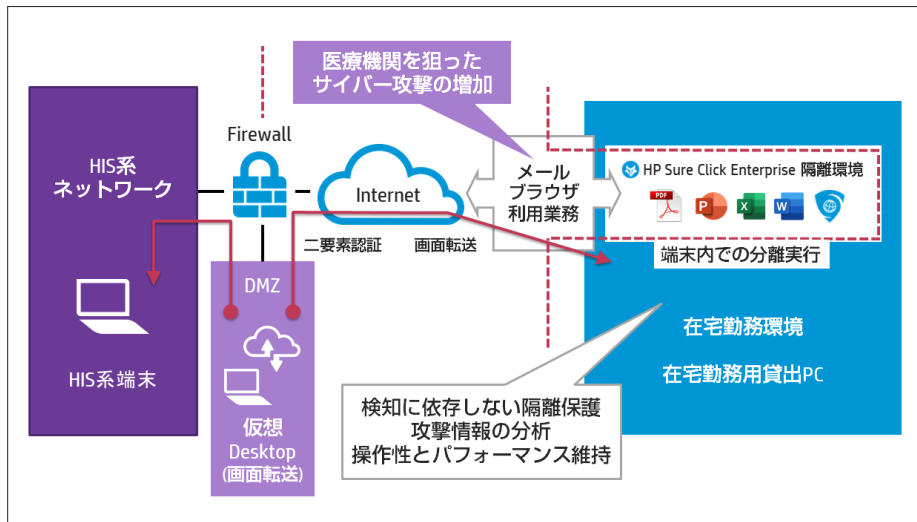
医療機関を狙った
サイバー攻撃の増加

Firewall

HIS系
ネットワーク

Internet

二要素認証

画面転送

メール
ブラウザ
利用業務

HP Sure Click Enterprise 隔離環境

PDF

端末内での分離実行

HIS系端末

DMZ

仮想
Desktop
(画面転送)

在宅勤務環境

在宅勤務用貸出PC

検知に依存しない隔離保護
攻撃情報の分析
操作性とパフォーマンス維持